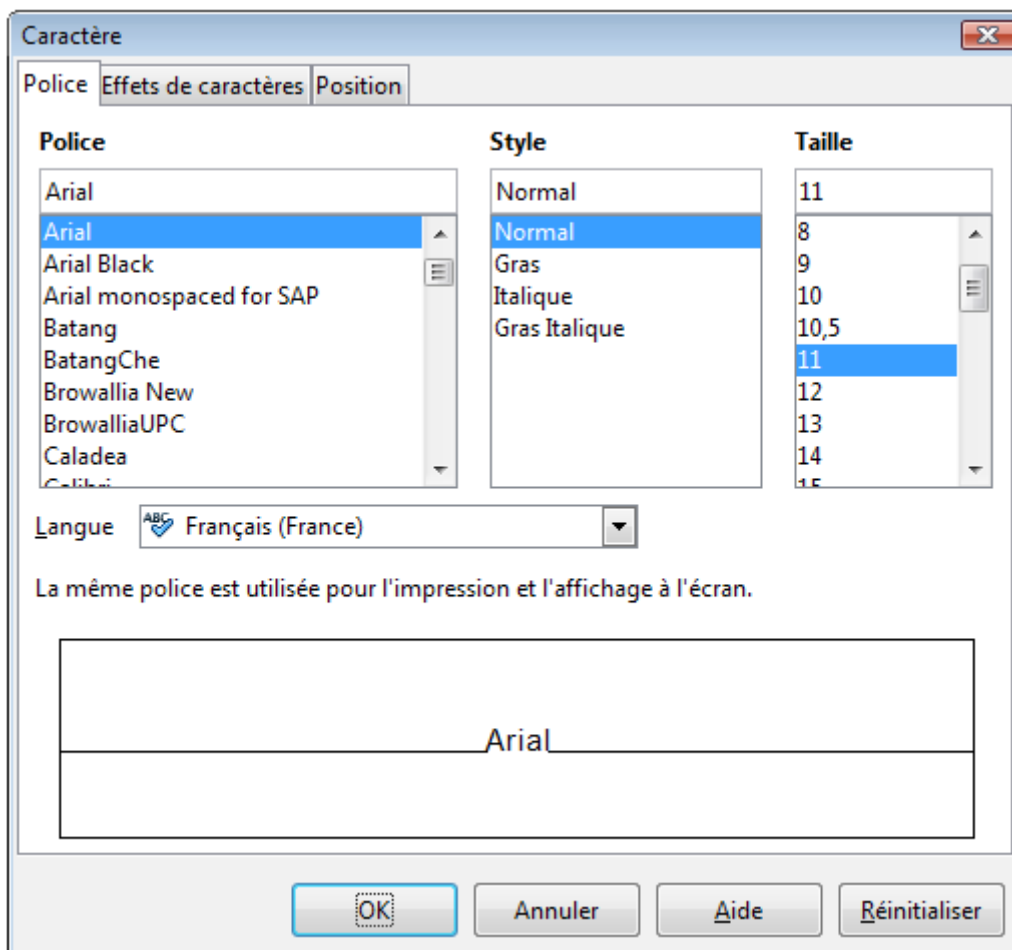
Caractère

Police Effets de caractères Position

Police

Arial

Arial
Arial Black
Arial monospaced for SAP
Batang
BatangChe
Browallia New
BrowalliaUPC
Caladea
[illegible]

Style

Normal

Normal
Gras
Italique
Gras Italique

Taille

11

8
9
10
10,5
11
12
13
14
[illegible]

Langue Français (France)

La même police est utilisée pour l'impression et l'affichage à l'écran.

Arial

OK Annuler Aide Réinitialiser